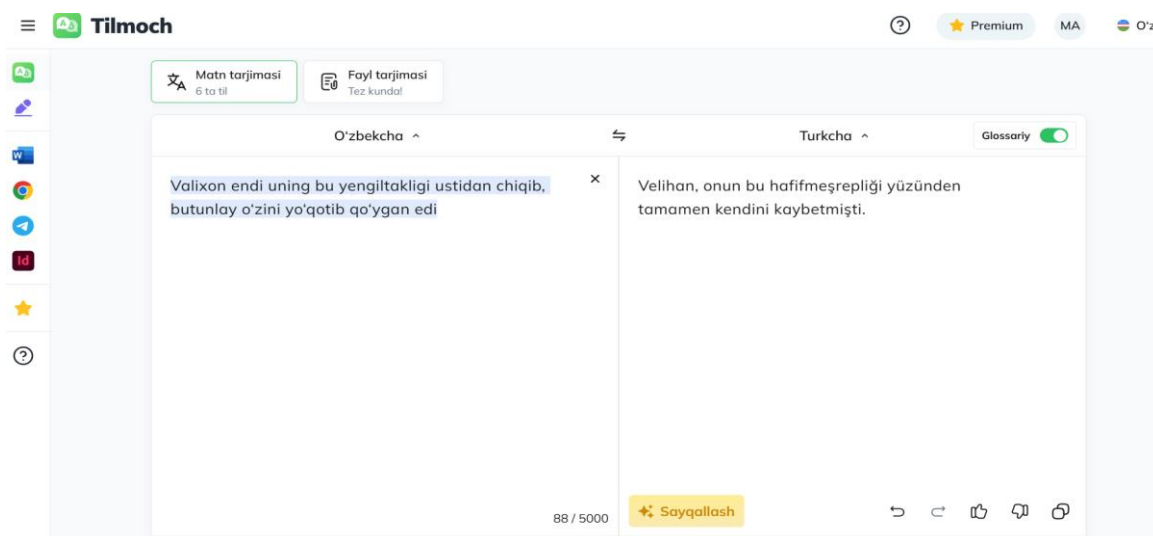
Tilmoch

Premium MA O'z

Matn tarjimasi
6 ta til

Fayl tarjimasi
Tez kunda!

O'zbekcha ^

Turkcha ^

Glossariy

Valixon endi uning bu yengiltakligi ustidan chiqib, butunlay o'zini yo'qotib qo'ygan edi

×

88 / 5000

Velihan, onun bu hafifmeşrepliği yüzünden tamamen kendini kaybetmişti.

Sayqallash